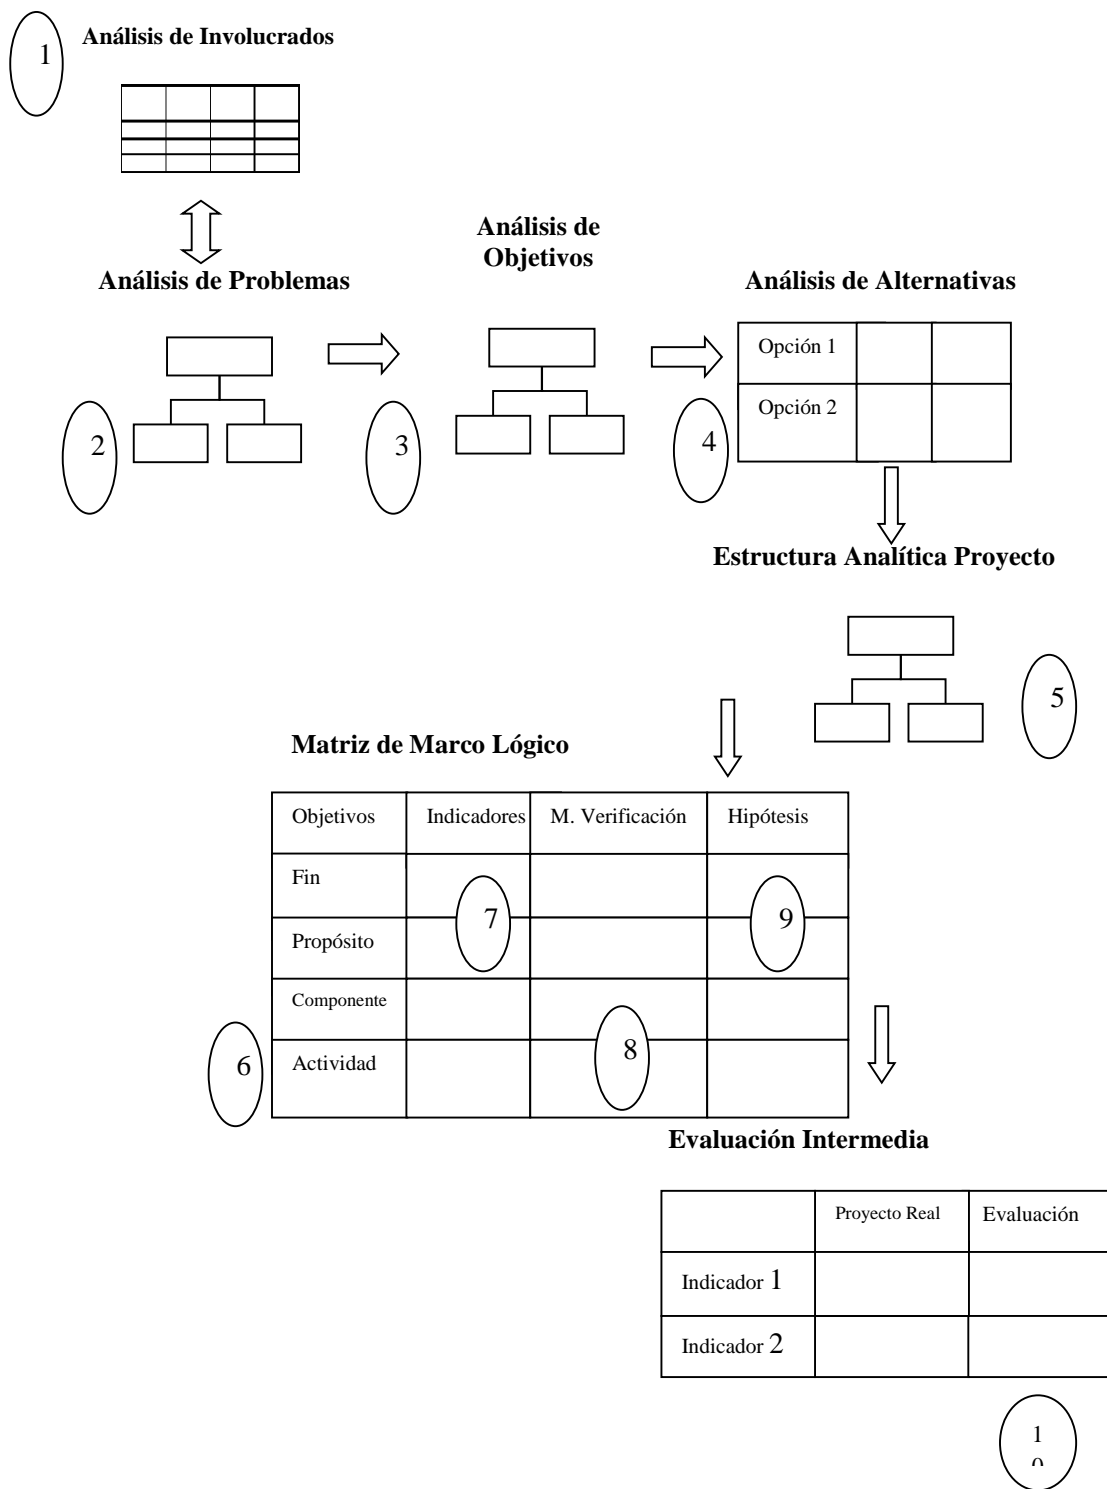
1 Análisis de Involucrados

Análisis de Problemas

2

Análisis de Objetivos

3

Análisis de Alternativas

4

| Opción 1 | | |
|---|---|---|
| Opción 2 | | |

Estructura Analítica Proyecto

5

Matriz de Marco Lógico

| Objetivos | Indicadores | M. Verificación | Hipótesis |
|---|---|---|---|
| Fin | | | |
| Propósito | | | |
| Componente | | | |
| Actividad | | | |

6 7 8 9

Evaluación Intermedia

| | Proyecto Real | Evaluación |
|---|---|---|
| Indicador 1 | | |
| Indicador 2 | | |

1
0